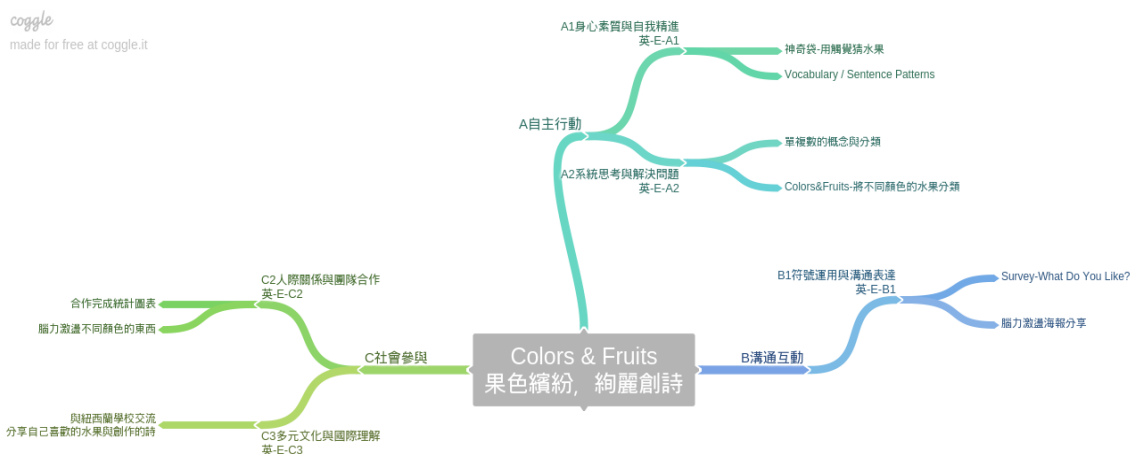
coggle
made for free at coggle.it

Colors & Fruits
果色繽紛，絢麗創詩

A自主行動

A1身心素質與自我精進
英-E-A1

神奇袋-用觸覺猜水果

Vocabulary / Sentence Patterns

A2系統思考與解決問題
英-E-A2

單複數的概念與分類

Colors&Fruits-將不同顏色的水果分類

B溝通互動

B1符號運用與溝通表達
英-E-B1

Survey-What Do You Like?

腦力激盪海報分享

C社會參與

C2人際關係與團隊合作
英-E-C2

合作完成統計圖表

腦力激盪不同顏色的東西

C3多元文化與國際理解
英-E-C3

與紐西蘭學校交流
分享自己喜歡的水果與創作的詩